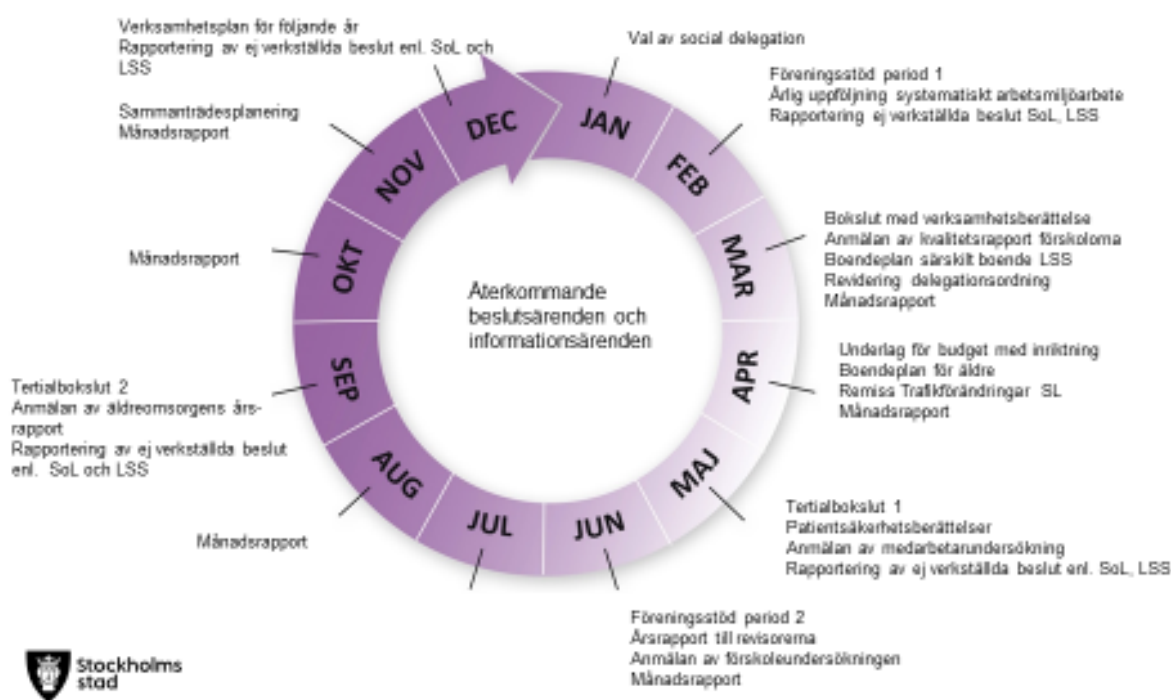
Verksamhetsplan för följande år
Rapportering av ej verkställda beslut enl. SoL och LSS

Val av social delegation

Föreningsstöd period 1
Årlig uppföljning systematiskt arbetsmiljöarbete
Rapportering ej verkställda beslut SoL, LSS

Sammanträdesplanering
Månadsrapport

DEC
JAN
NOV
FEB
MAR
OKT
APR
SEP
MAJ
AUG
JUL
JUN

Bokslut med verksamhetsberättelse
Anmälan av kvalitetsrapport förskolorna
Boendeplan särskilt boende LSS
Revidering delegationsordning
Månadsrapport

Månadsrapport

Återkommande beslutsärenden och informationsärenden

Underlag för budget med inriktning
Boendeplan för äldre
Remiss Trafikförändringar SL
Månadsrapport

Tertialbokslut 2
Anmälan av äldreomsorgens årsrapport
Rapportering av ej verkställda beslut enl. SoL och LSS

Tertialbokslut 1
Patientsäkerhetsberättelser
Anmälan av medarbetarundersökning
Rapportering av ej verkställda beslut enl. SoL, LSS

Månadsrapport

Föreningsstöd period 2
Årsrapport till revisorerna
Anmälan av förskoleundersökningen
Månadsrapport

Stockholms stad